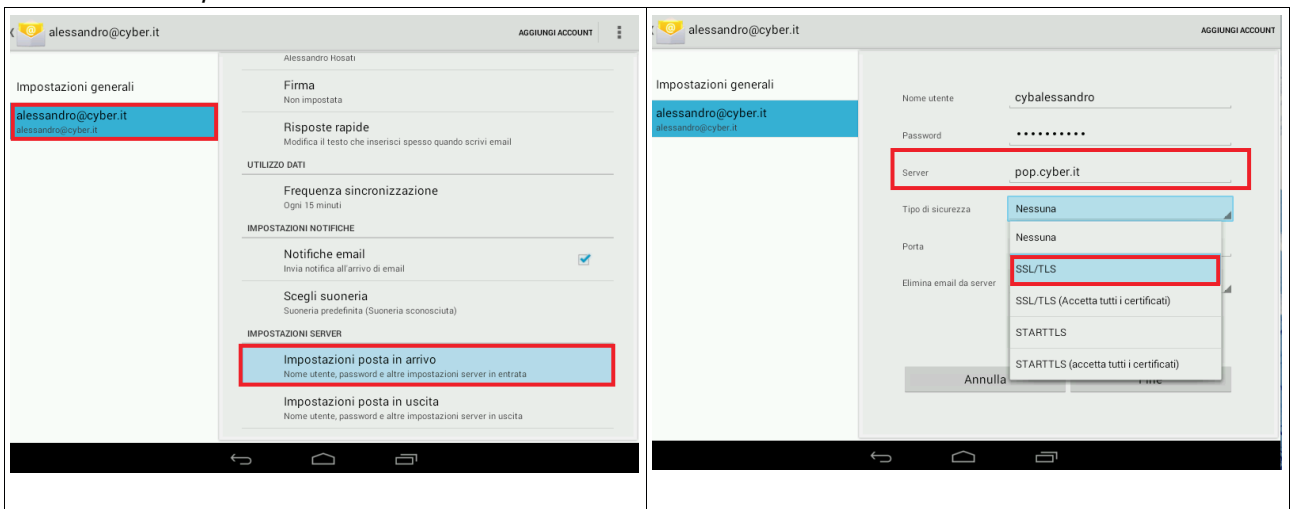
alessandro@cyber.it

AGGIUNGI ACCOUNT

Impostazioni generali

alessandro@cyber.it
alessandro@cyber.it

Alessandro Rosati

Firma
Non impostata

Risposte rapide
Modifica il testo che inserisci spesso quando scrivi email

UTILIZZO DATI

Frequenza sincronizzazione
Ogni 15 minuti

IMPOSTAZIONI NOTIFICHE

Notifiche email
Invia notifica all'arrivo di email

Scegli suoneria
Suoneria predefinita (Suoneria sconosciuta)

IMPOSTAZIONI SERVER

Impostazioni posta in arrivo
Nome utente, password e altre impostazioni server in entrata

Impostazioni posta in uscita
Nome utente, password e altre impostazioni server in uscita

alessandro@cyber.it

AGGIUNGI ACCOUNT

Impostazioni generali

alessandro@cyber.it
alessandro@cyber.it

Nome utente cybalessandro

Password ••••••••••

Server pop.cyber.it

Tipo di sicurezza Nessuna

Porta

Elimina email da server

Nessuna

SSL/TLS

SSL/TLS (Accetta tutti i certificati)

STARTTLS

STARTTLS (accetta tutti i certificati)

Annulla

Fine